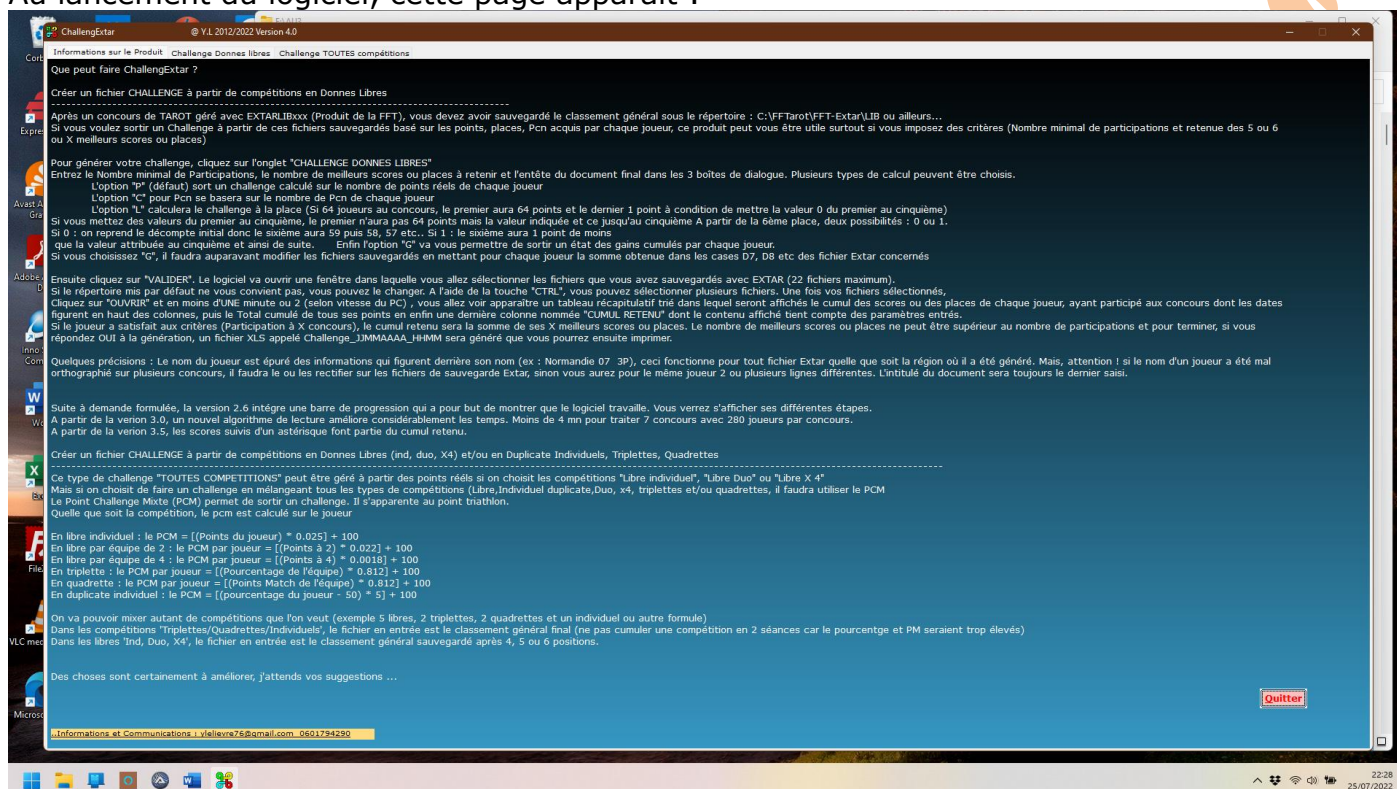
Au lancement du logiciel, cette page apparait :

ChallengExtar @ Y.L 2012/2022 Version 4.0

Informations sur le Produit | Challenge Donnes libres | Challenge TOUTES compétitions

Que peut faire ChallengExtar ?

Créer un fichier CHALLENGE à partir de compétitions en Donnes Libres

Après un concours de TAROT géré avec EXTARLIBxxx (Produit de la FFT), vous devez avoir sauvegardé le classement général sous le répertoire : C:\FFTarot\FFT-Extar\LIB ou ailleurs...
Si vous voulez sortir un Challenge à partir de ces fichiers sauvegardés basé sur les points, places, Pcn acquis par chaque joueur, ce produit peut vous être utile surtout si vous imposez des critères (Nombre minimal de participations et retenue des 5 ou 6 ou X meilleurs scores ou places)

Pour générer votre challenge, cliquez sur l'onglet "CHALLENGE DONNES LIBRES"
Entrez le Nombre minimal de Participations, le nombre de meilleurs scores ou places à retenir et l'entête du document final dans les 3 boîtes de dialogue. Plusieurs types de calcul peuvent être choisis.
L'option "P" (défaut) sort un challenge calculé sur le nombre de points réels de chaque joueur
L'option "C" pour Pcn se basera sur le nombre de Pcn de chaque joueur
L'option "L" calculera le challenge à la place (Si 64 joueurs au concours, le premier aura 64 points et le dernier 1 point à condition de mettre la valeur 0 du premier au cinquième)
Si vous mettez des valeurs du premier au cinquième, le premier n'aura pas 64 points mais la valeur indiquée et ce jusqu'au cinquième A partir de la 6ème place, deux possibilités : 0 ou 1.
Si 0 : on reprend le décompte initial donc le sixième aura 59 puis 58, 57 etc.. Si 1 : le sixième aura 1 point de moins que la valeur attribuée au cinquième et ainsi de suite. Enfin l'option "G" va vous permettre de sortir un état des gains cumulés par chaque joueur.
Si vous choisissez "G", il faudra auparavant modifier les fichiers sauvegardés en mettant pour chaque joueur la somme obtenue dans les cases D7, D8 etc des fichier Extar concernés

Ensuite cliquez sur "VALIDER". Le logiciel va ouvrir une fenêtre dans laquelle vous allez sélectionner les fichiers que vous avez sauvegardés avec EXTAR (22 fichiers maximum).
Si le répertoire mis par défaut ne vous convient pas, vous pouvez le changer. A l'aide de la touche "CTRL", vous pouvez sélectionner plusieurs fichiers. Une fois vos fichiers sélectionnés,
Cliquez sur "OUVRIR" et en moins d'UNE minute ou 2 (selon vitesse du PC) , vous allez voir apparaître un tableau récapitulatif trié dans lequel seront affichés le cumul des scores ou des places de chaque joueur, ayant participé aux concours dont les dates figurent en haut des colonnes, puis le Total cumulé de tous ses points en enfin une dernière colonne nommée "CUMUL RETENU" dont le contenu affiché tient compte des paramètres entrés.
Si le joueur a satisfait aux critères (Participation à X concours), le cumul retenu sera la somme de ses X meilleurs scores ou places. Le nombre de meilleurs scores ou places ne peut être supérieur au nombre de participations et pour terminer, si vous répondez OUI à la génération, un fichier XLS appelé Challenge_JJMMAAAA_HHMM sera généré que vous pourrez ensuite imprimer.

Quelques précisions : Le nom du joueur est épuré des informations qui figurent derrière son nom (ex : Normandie 07 3P), ceci fonctionne pour tout fichier Extar quelle que soit la région où il a été généré. Mais, attention ! si le nom d'un joueur a été mal orthographié sur plusieurs concours, il faudra le ou les rectifier sur les fichiers de sauvegarde Extar, sinon vous aurez pour le même joueur 2 ou plusieurs lignes différentes. L'intitulé du document sera toujours le dernier saisi.

Suite à demande formulée, la version 2.6 intègre une barre de progression qui a pour but de montrer que le logiciel travaille. Vous verrez s'afficher ses différentes étapes.
A partir de la verion 3.0, un nouvel algorithme de lecture améliore considérablement les temps. Moins de 4 mn pour traiter 7 concours avec 280 joueurs par concours.
A partir de la verion 3.5, les scores suivis d'un astérisque font partie du cumul retenu.

Créer un fichier CHALLENGE à partir de compétitions en Donnes Libres (ind, duo, X4) et/ou en Duplicate Individuels, Triplettes, Quadrettes

Ce type de challenge "TOUTES COMPETITIONS" peut être géré à partir des points réels si on choisit les compétitions "Libre individuel", "Libre Duo" ou "Libre X 4"
Mais si on choisit de faire un challenge en mélangeant tous les types de compétions (Libre,Individuel duplicate,Duo, x4, triplettes et/ou quadrettes, il faudra utiliser le PCM
Le Point Challenge Mixte (PCM) permet de sortir un challenge. Il s'apparente au point triathlon.
Quelle que soit la compétition, le pcm est calculé sur le joueur

En libre individuel : le PCM = [(Points du joueur) * 0.025] + 100
En libre par équipe de 2 : le PCM par joueur = [(Points à 2) * 0.022] + 100
En libre par équipe de 4 : le PCM par joueur = [(Points à 4) * 0.0018] + 100
En triplette : le PCM par joueur = [(Pourcentage de l'équipe) * 0.812] + 100
En quadrette : le PCM par joueur = [(Points Match de l'équipe) * 0.812] + 100
En duplicate individuel : le PCM = [(pourcentage du joueur - 50) * 5] + 100

On va pouvoir mixer autant de compétitions que l'on veut (exemple 5 libres, 2 triplettes, 2 quadrettes et un individuel ou autre formule)
Dans les compétitions 'Triplettes/Quadrettes/Individuels', le fichier en entrée est le classement général final (ne pas cumuler une compétition en 2 séances car le pourcentge et PM seraient trop élevés)
Dans les libres 'Ind, Duo, X4', le fichier en entrée est le classement général sauvegardé après 4, 5 ou 6 positions.

Des choses sont certainement à améliorer, j'attends vos suggestions ...

Quitter

..Informations et Communications : ylelievre76@gmail.com 0601794290

22:28
25/07/2022